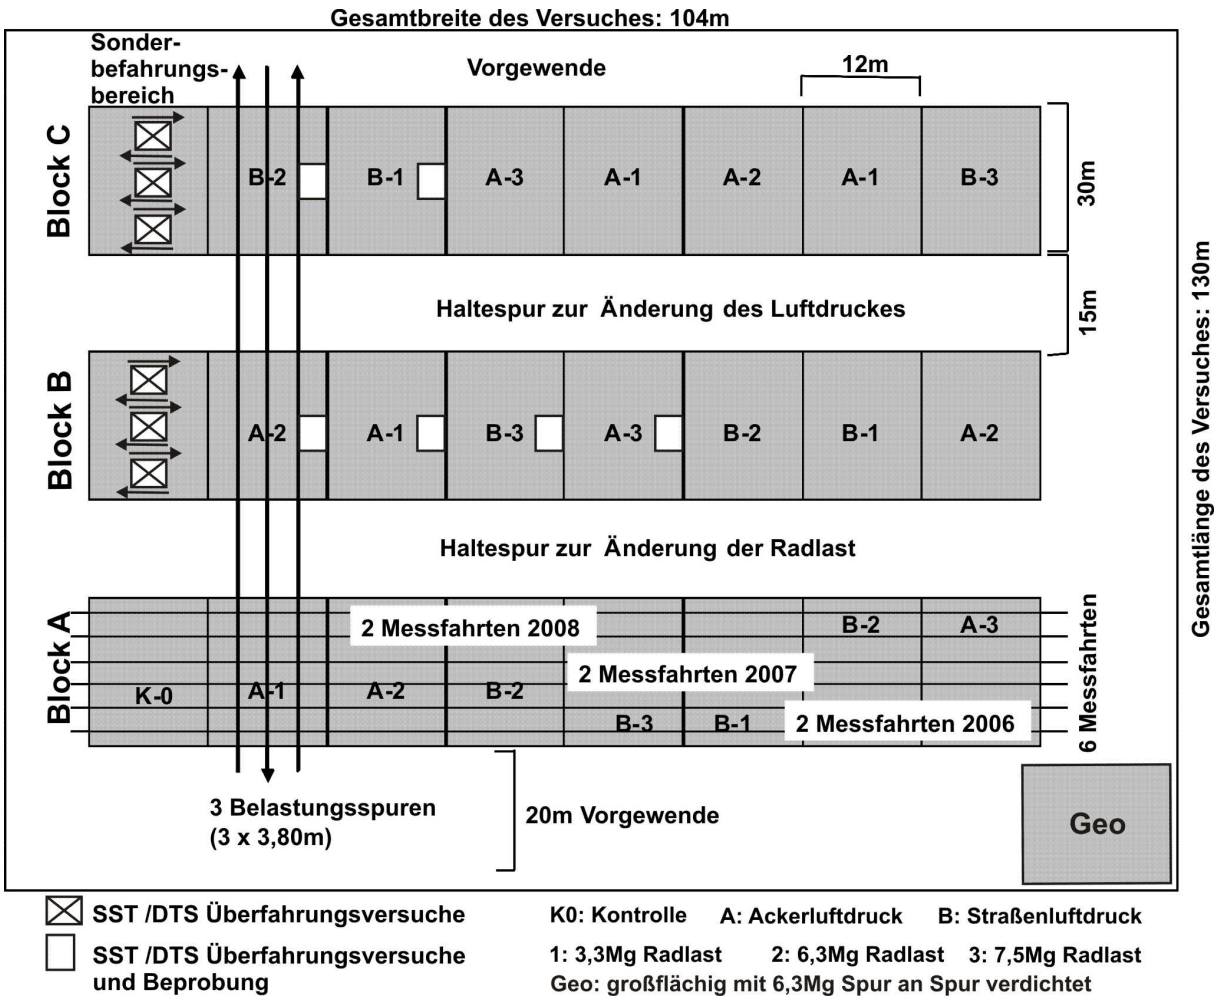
Gesamtbreite des Versuches: 104m

Sonderbefahrungsbereich

Vorgewende

12m

Block C

B-2 | B-1 | A-3 | A-1 | A-2 | A-1 | B-3

30m

Haltespur zur Änderung des Luftdruckes

15m

Block B

A-2 | A-1 | B-3 | A-3 | B-2 | B-1 | A-2

Gesamtlänge des Versuches: 130m

Haltespur zur Änderung der Radlast

Block A

2 Messfahrten 2008

B-2 | A-3

2 Messfahrten 2007

K-0 | A-1 | A-2 | B-2

B-3 | B-1

2 Messfahrten 2006

6 Messfahrten

3 Belastungsspuren (3 x 3,80m)

20m Vorgewende

Geo

SST /DTS Überfahrungsversuche

SST /DTS Überfahrungsversuche und Beprobung

K0: Kontrolle A: Ackerluftdruck B: Straßenluftdruck

1: 3,3Mg Radlast 2: 6,3Mg Radlast 3: 7,5Mg Radlast

Geo: großflächig mit 6,3Mg Spur an Spur verdichtet